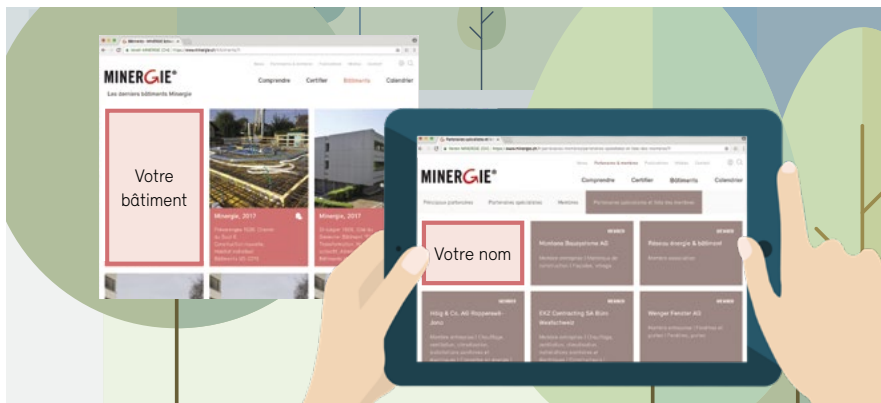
MINERGIE®

Comprendre
Certifier
Bâtiments
Calendrier

Les derniers bâtiments Minergie

Votre bâtiment

Minergie, 2017

Minergie, 2017

MINERGIE®

Comprendre
Certifier
Bâtiments
Calendrier

Votre nom

Wenger Fenster AG